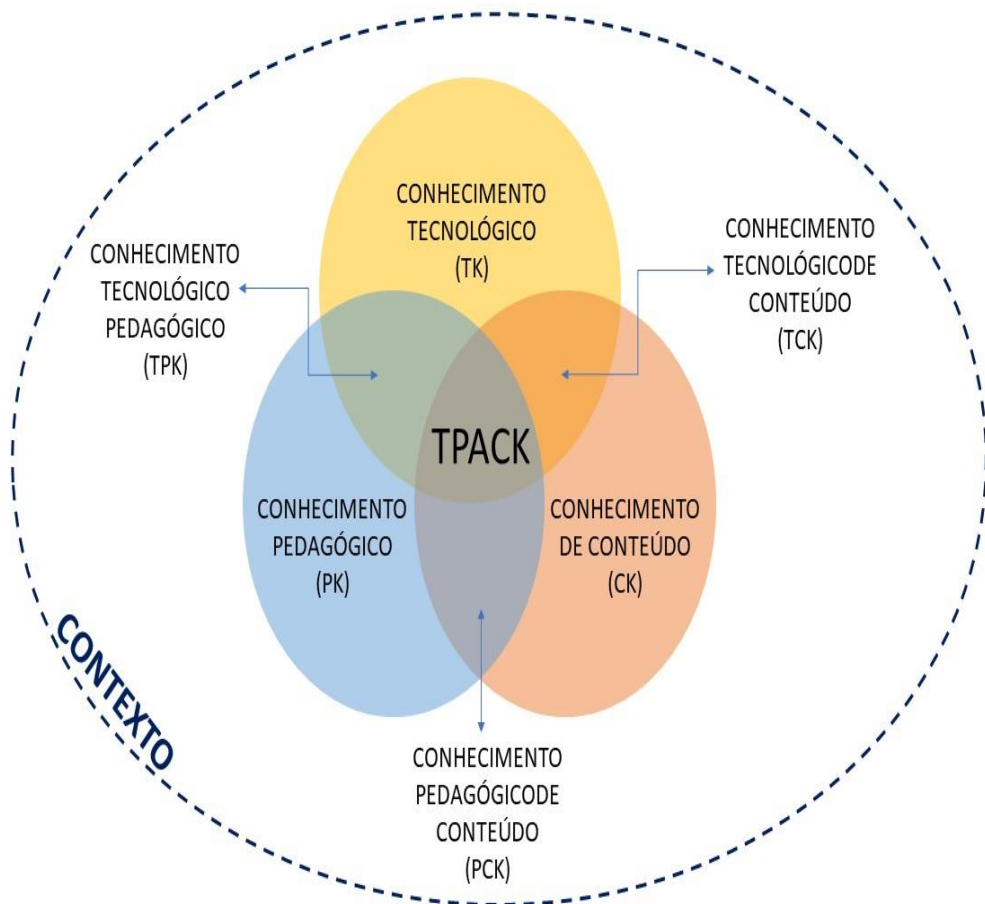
CONHECIMENTO TECNOLÓGICO (TK)

CONHECIMENTO TECNOLÓGICO PEDAGÓGICO (TPK)

CONHECIMENTO TECNOLÓGICODE CONTEÚDO (TCK)

TPACK

CONHECIMENTO PEDAGÓGICO (PK)

CONHECIMENTO DE CONTEÚDO (CK)

CONTEXTO

CONHECIMENTO PEDAGÓGICODE CONTEÚDO (PCK)